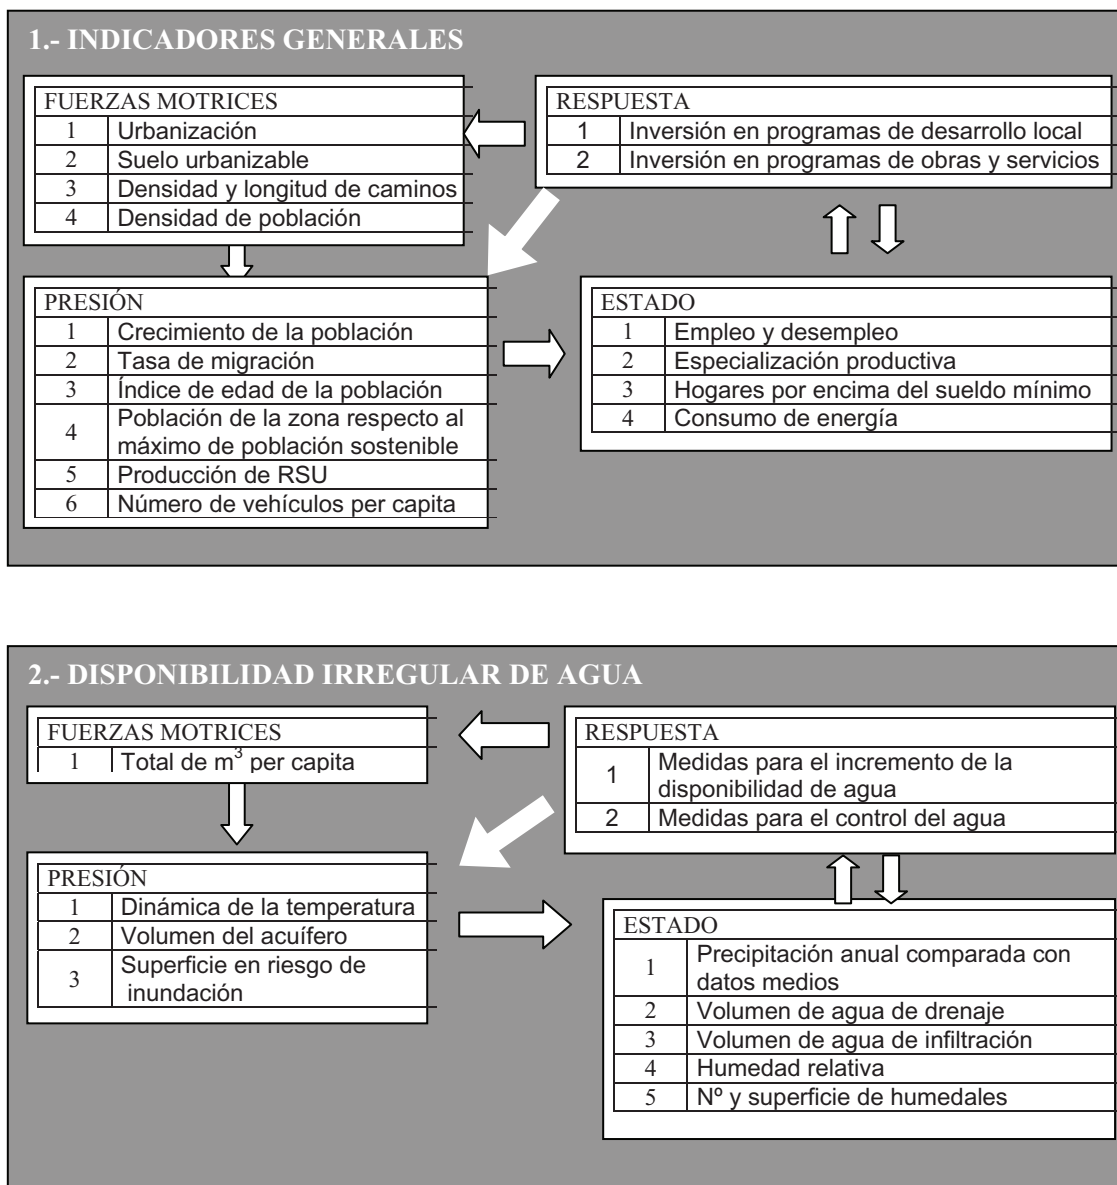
1.- INDICADORES GENERALES

FUERZAS MOTRICES

| | |
|---|---|
| 1 | Urbanización |
| 2 | Suelo urbanizable |
| 3 | Densidad y longitud de caminos |
| 4 | Densidad de población |

RESPUESTA

| | |
|---|---|
| 1 | Inversión en programas de desarrollo local |
| 2 | Inversión en programas de obras y servicios |

PRESIÓN

| | |
|---|---|
| 1 | Crecimiento de la población |
| 2 | Tasa de migración |
| 3 | Índice de edad de la población |
| 4 | Población de la zona respecto al máximo de población sostenible |
| 5 | Producción de RSU |
| 6 | Número de vehículos per capita |

ESTADO

| | |
|---|---|
| 1 | Empleo y desempleo |
| 2 | Especialización productiva |
| 3 | Hogares por encima del sueldo mínimo |
| 4 | Consumo de energía |

2.- DISPONIBILIDAD IRREGULAR DE AGUA

FUERZAS MOTRICES

| | |
|---|---|
| 1 | Total de $m^3$ per capita |

RESPUESTA

| | |
|---|---|
| 1 | Medidas para el incremento de la disponibilidad de agua |
| 2 | Medidas para el control del agua |

PRESIÓN

| | |
|---|---|
| 1 | Dinámica de la temperatura |
| 2 | Volumen del acuífero |
| 3 | Superficie en riesgo de inundación |

ESTADO

| | |
|---|---|
| 1 | Precipitación anual comparada con datos medios |
| 2 | Volumen de agua de drenaje |
| 3 | Volumen de agua de infiltración |
| 4 | Humedad relativa |
| 5 | Nº y superficie de humedales |